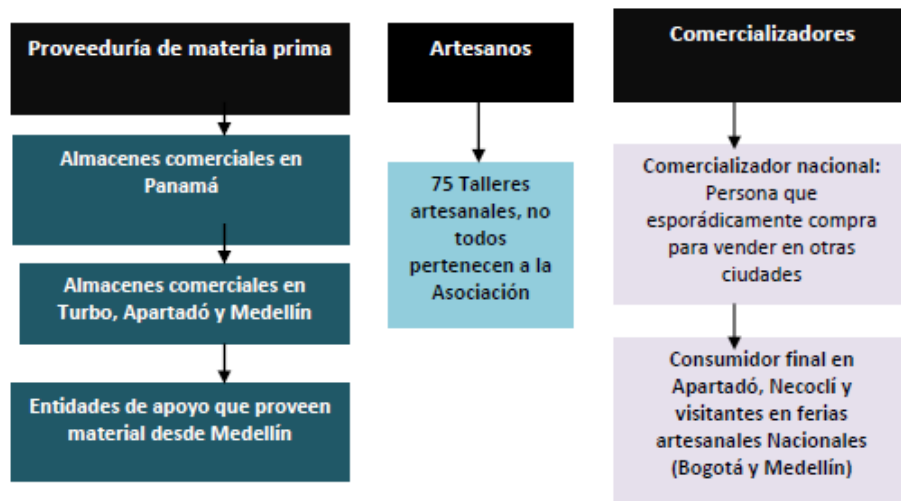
Proveeduría de materia prima

Almacenes comerciales en Panamá

Almacenes comerciales en Turbo, Apartadó y Medellín

Entidades de apoyo que proveen material desde Medellín

Artesanos

75 Talleres artesanales, no todos pertenecen a la Asociación

Comercializadores

Comercializador nacional: Persona que esporádicamente compra para vender en otras ciudades

Consumidor final en Apartadó, Necoclí y visitantes en ferias artesanales Nacionales (Bogotá y Medellín)